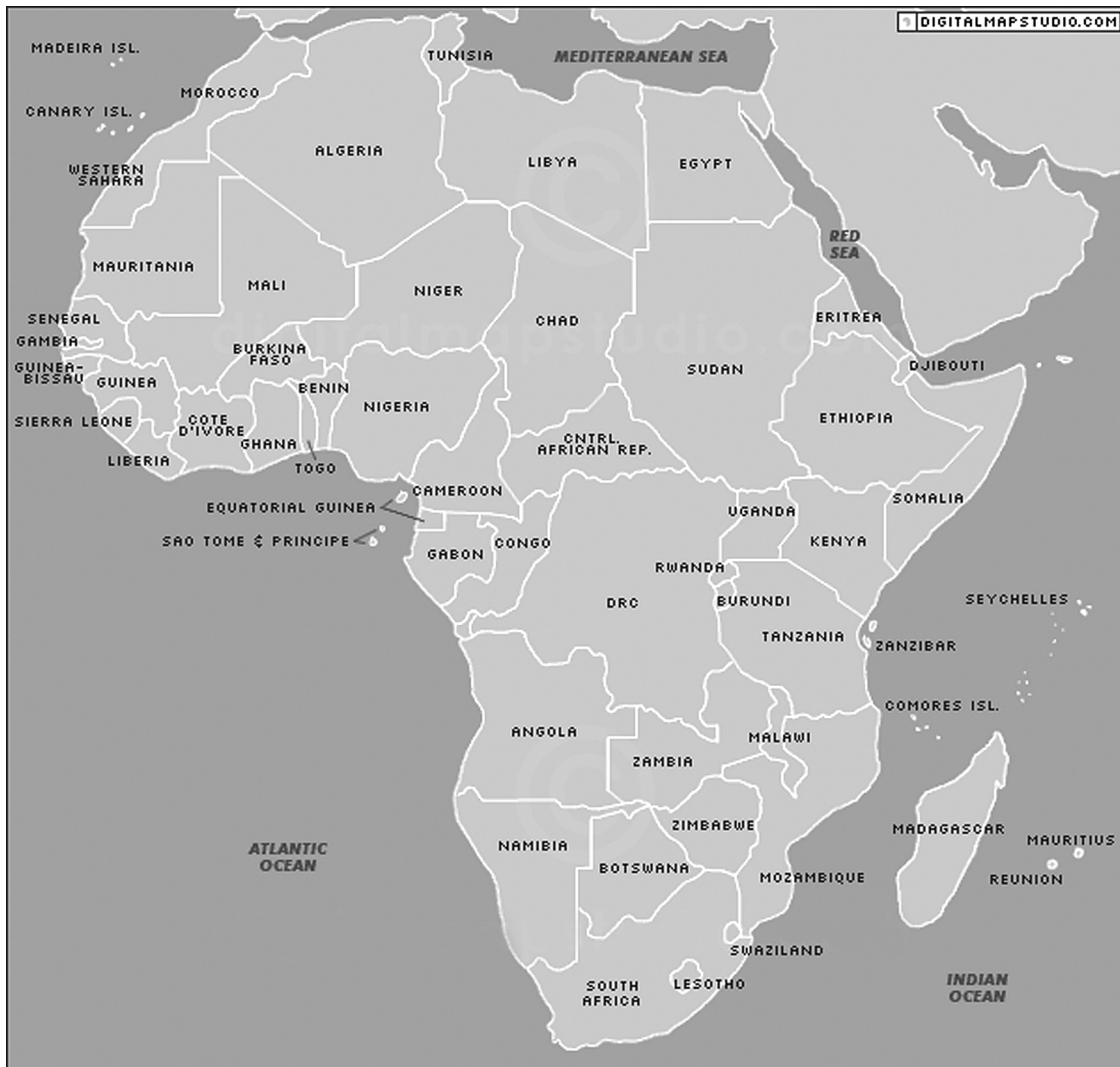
DIGITALMAPSTUDIO.COM

MADEIRA ISL.

TUNISIA

MEDITERRANEAN SEA

CANARY ISL.

MOROCCO

ALGERIA

LIBYA

EGYPT

WESTERN SAHARA

RED SEA

MAURITANIA

MALI

NIGER

CHAD

ERITREA

SENEGAL

GAMBIA

GUINEA-BISSAU

GUINEA

BURKINA FASO

BENIN

NIGERIA

SUDAN

DJIBOUTI

SIERRA LEONE

COTE D'IVORE

GHANA

ETHIOPIA

LIBERIA

TOGO

CNTRL. AFRICAN REP.

CAMEROON

SOMALIA

EQUATORIAL GUINEA

SAO TOME & PRINCIPE

GABON

CONGO

UGANDA

KENYA

RWANDA

DRC

BURUNDI

SEYCHELLES

TANZANIA

ZANZIBAR

COMORES ISL.

ANGOLA

MALAWI

ZAMBIA

ATLANTIC OCEAN

ZIMBABWE

MADAGASCAR

MAURITIUS

NAMIBIA

BOTSWANA

MOZAMBIQUE

REUNION

SWAZILAND

INDIAN OCEAN

SOUTH AFRICA

LESOTHO

digitalmapstudio.com